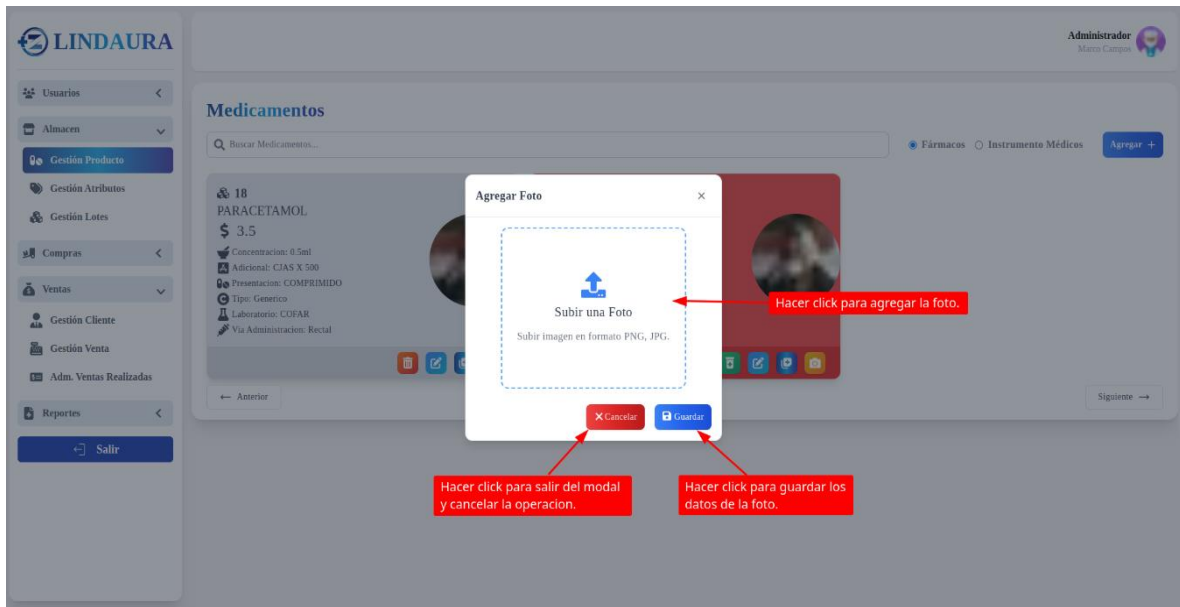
LINDAURA

Administrador
Marco Campos

Usuarios
Almacen
Gestión Producto
Gestión Atributos
Gestión Lotes
Compras
Ventas
Gestión Cliente
Gestión Venta
Adm. Ventas Realizadas
Reportes
Salir

Medicamentos

Buscar Medicamentos...

Fármacos
Instrumento Médicos
Agregar +

18
PARACETAMOL
$ 3.5
Concentracion: 0.5ml
Adicional: CJAS X 500
Presentacion: COMPRIMIDO
Tipo: Generico
Laboratorio: COFAR
Via Administracion: Rectal

← Anterior
Siguiente →

Agregar Foto
×
Subir una Foto
Subir imagen en formato PNG, JPG.
Cancelar
Guardar

Hacer click para agregar la foto.

Hacer click para salir del modal y cancelar la operacion.

Hacer click para guardar los datos de la foto.